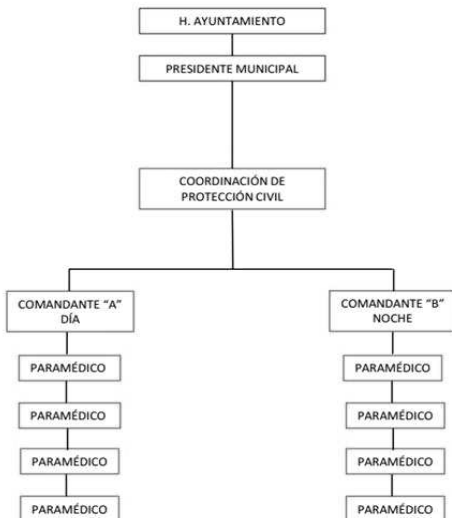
H. AYUNTAMIENTO

PRESIDENTE MUNICIPAL

COORDINACIÓN DE PROTECCIÓN CIVIL

COMANDANTE "A" DÍA

PARAMÉDICO

PARAMÉDICO

PARAMÉDICO

PARAMÉDICO

COMANDANTE "B" NOCHE

PARAMÉDICO

PARAMÉDICO

PARAMÉDICO

PARAMÉDICO